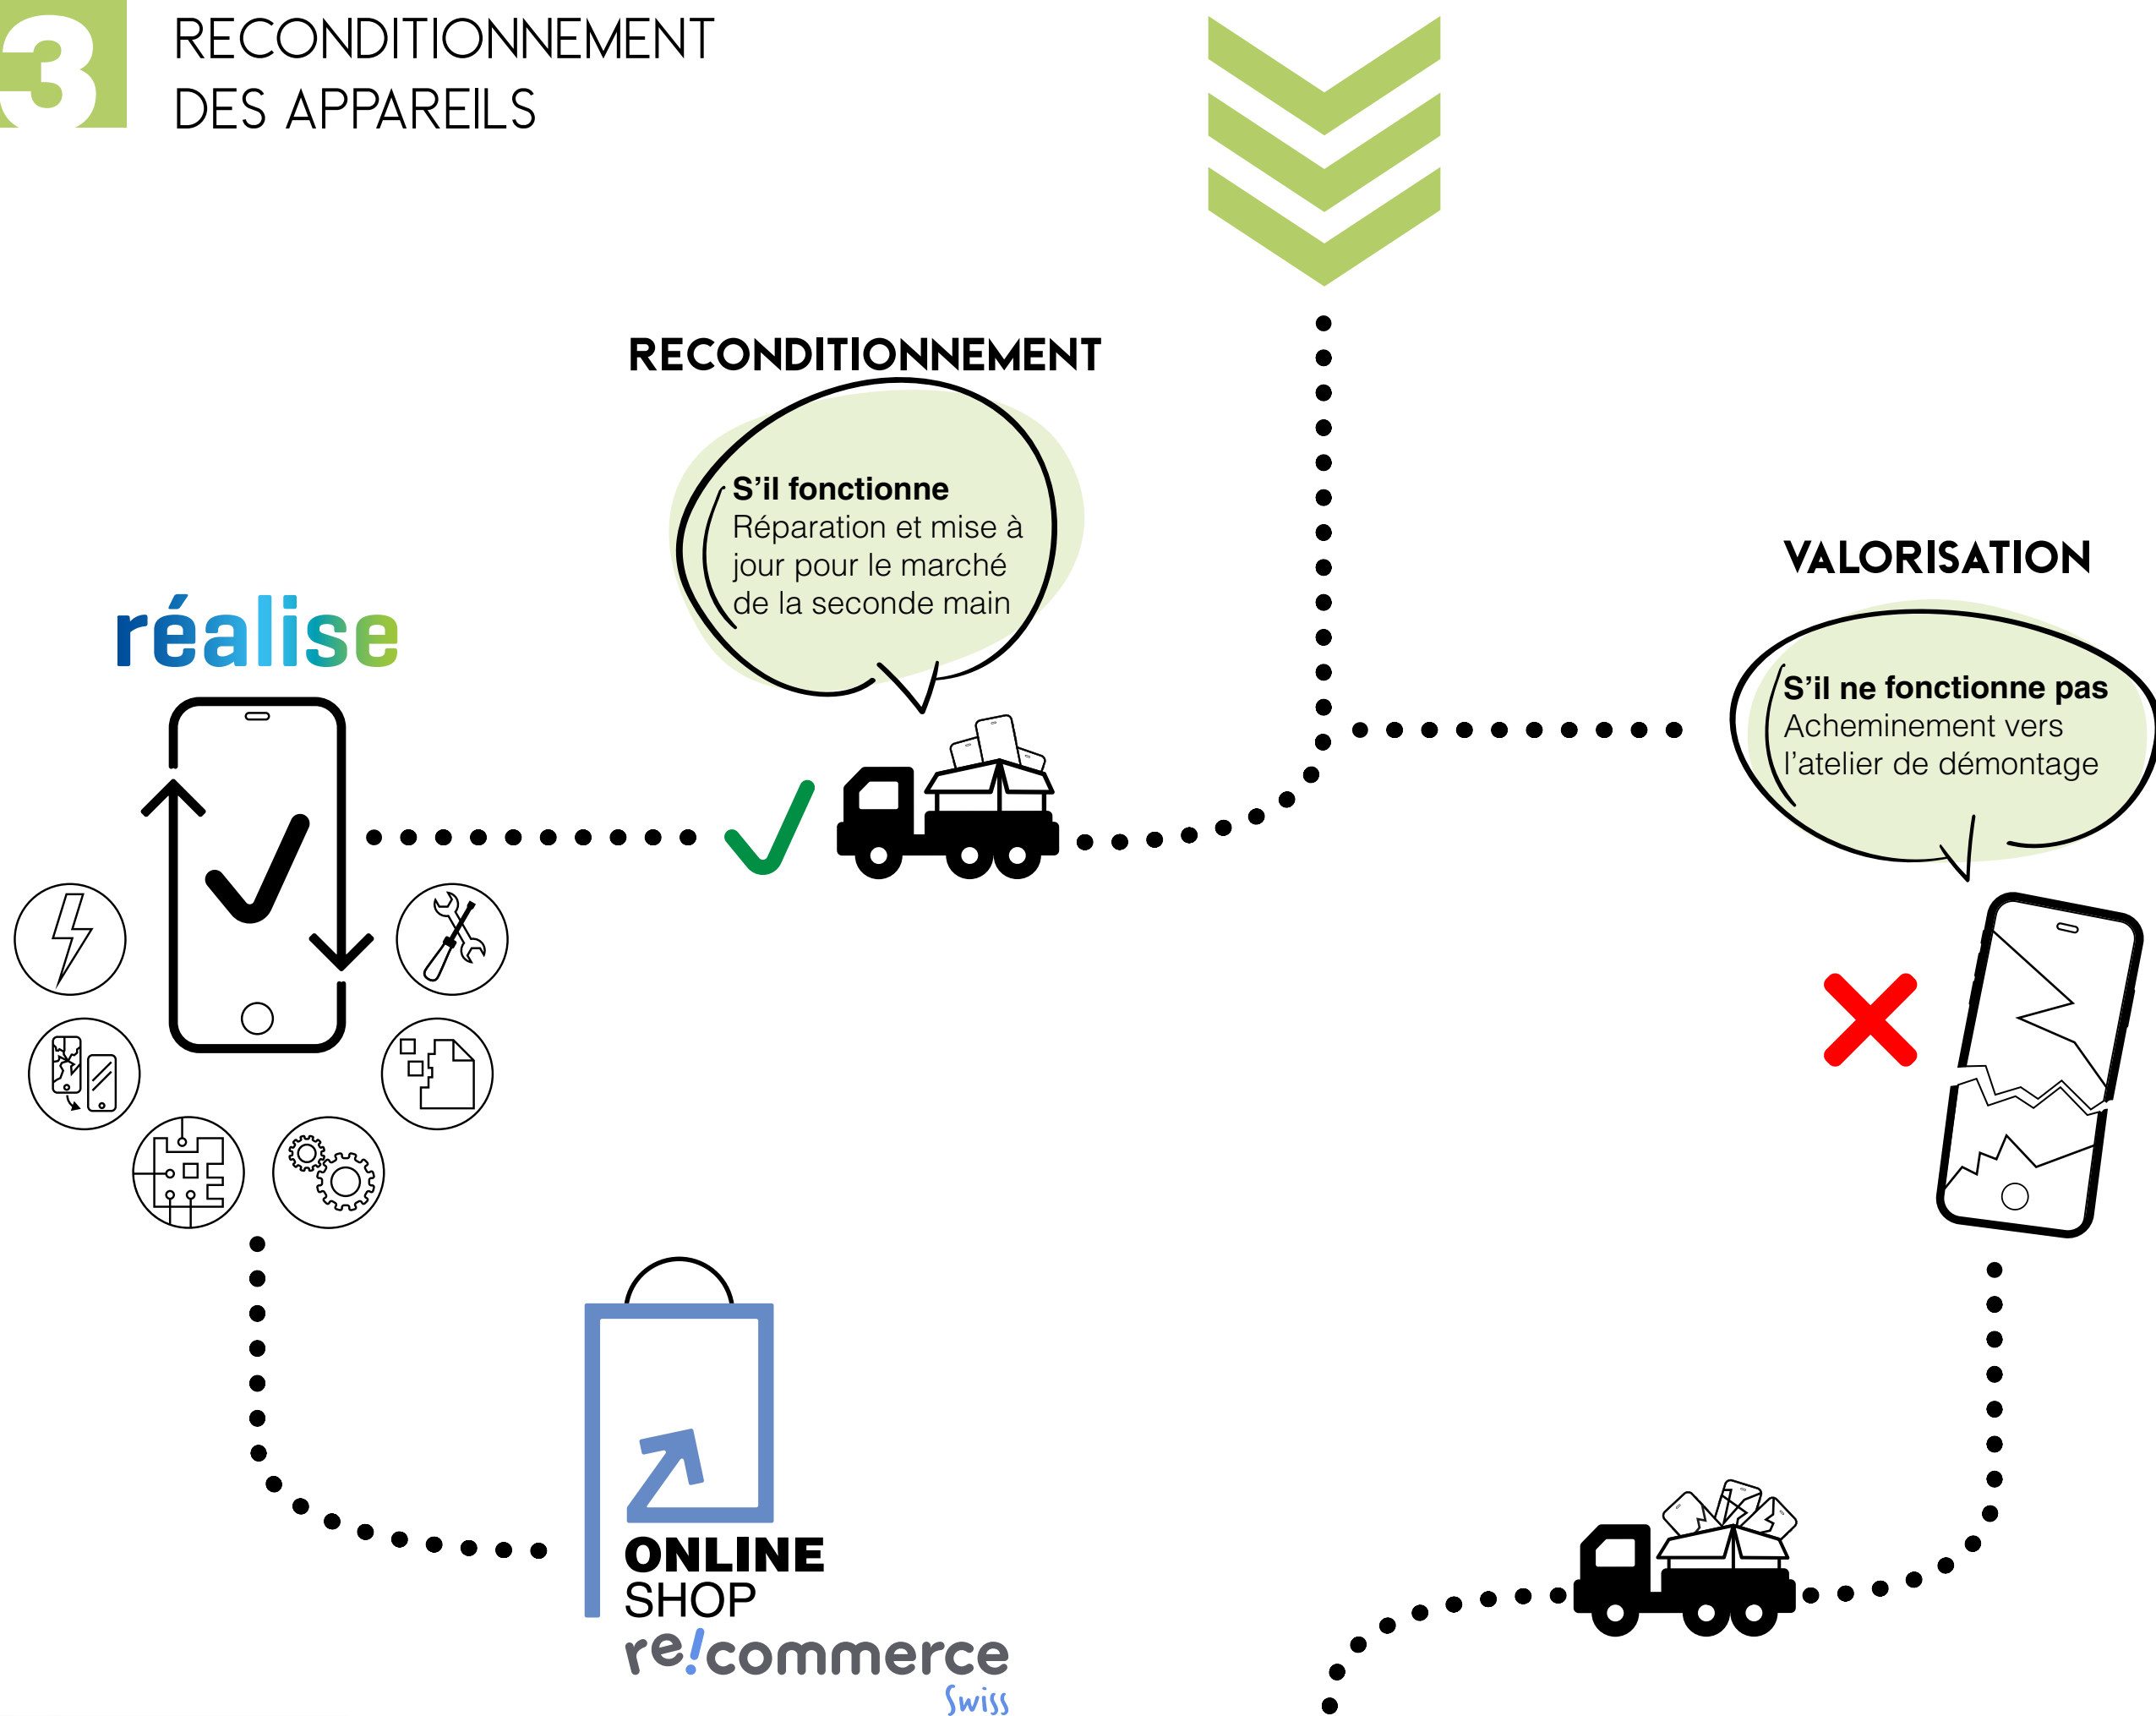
3 RECONDITIONNEMENT DES APPAREILS

RECONDITIONNEMENT

S'il fonctionne
Réparation et mise à jour pour le marché de la seconde main

VALORISATION

S'il ne fonctionne pas
Acheminement vers l'atelier de démontage

réalise

ONLINE SHOP
re!commerce
Swiss